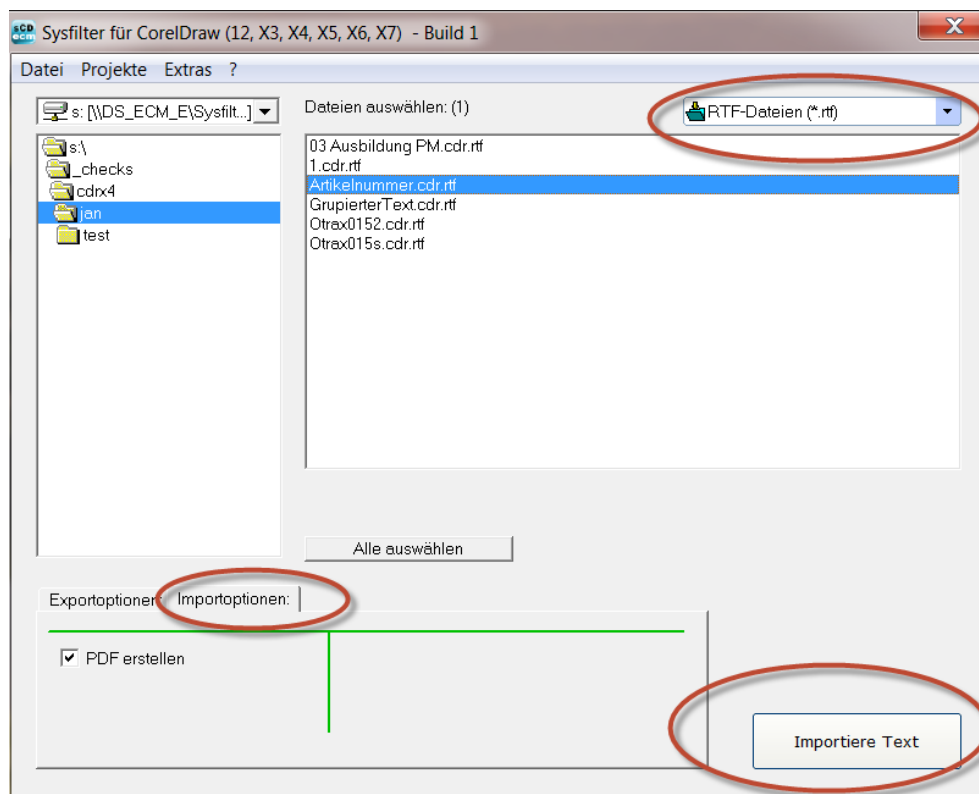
Sysfilter für CorelDraw (12, X3, X4, X5, X6, X7) - Build 1

Datei Projekte Extras ?

s: [\\DS_ECM_E\Sysfilt...]

Dateien auswählen: (1)

RTF-Dateien (*.rtf)

s:\
_checks
cdrx4
jan
test

03 Ausbildung PM.cdr.rtf
1.cdr.rtf
Artikelnummer.cdr.rtf
GrupierterText.cdr.rtf
Otrax0152.cdr.rtf
Otrax015s.cdr.rtf

Alle auswählen

Exportoptionen: Importoptionen:

PDF erstellen

Importiere Text